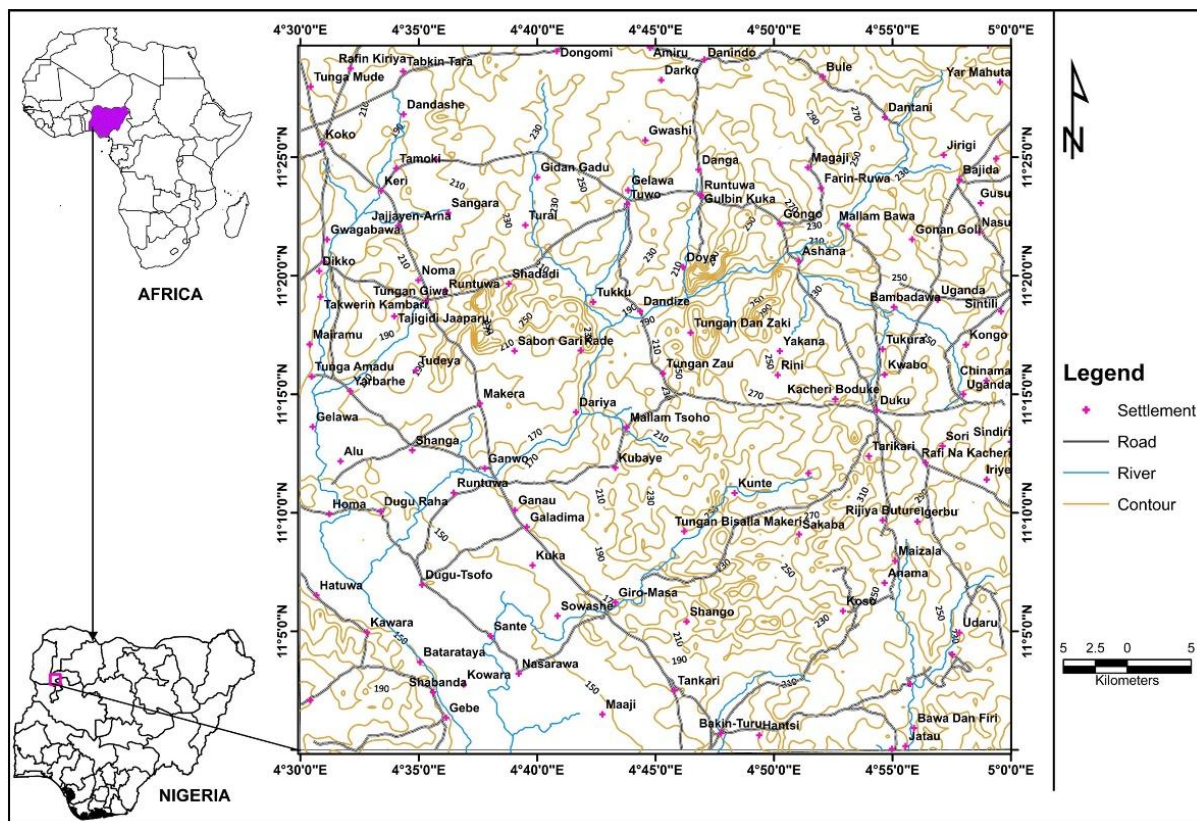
AFRICA

NIGERIA

4°30'0"E 4°35'0"E 4°40'0"E 4°45'0"E 4°50'0"E 4°55'0"E 5°0'0"E

11°25'0"N
11°20'0"N
11°15'0"N
11°10'0"N
11°5'0"N

Rafin Kiriya
Tabkin-Tara
Dongomi
Amiru
Danindo
Tunga Mude
Darko
Bule
Yar Mahuta
Dandashe
Dantani
Gwashi
Koko
Jirigi
Tamoki
Gidan Gadu
Danga
Magaji
Bajida
Keri
Gelawa
Runtuwa
Farin-Ruwa
Gusu
Sangara
Tuwo
Gulbin Kuka
Jajjayen-Arna
Turai
Gongo
Mallam Bawa
Nasu
Gwagabawa
Ashana
Gonan Goli
Dikko
Noma
Doya
Tungan Giwa
Runtuwa
Shadadi
Uganda
Takwerin Kambari
Tukku
Dandize
Bambadawa
Sintili
Tajigidi Jaaparu
Tungan Dan Zaki
Mairamu
Sabon Gari Rade
Yakana
Tukura
Kongo
Tudeya
Rini
Kwabo
Tunga Amadu
Tungan Zau
Chinama
Yarbarhe
Kacheri Boduke
Uganda
Makera
Dariya
Duku
Gelawa
Mallam Tsoho
Sori
Sindiri
Shanga
Tarikari
Rafi Na Kacheri
Alu
Ganwo
Kubaye
Iriye
Runtuwa
Kunte
Homa
Dugu Raha
Ganau
Rijiya Buture
Igerbu
Galadima
Tungan Bisalla Makeri
Sakaba
Maizala
Kuka
Dugu-Tsofo
Anama
Hatuwa
Giro-Masa
Koso
Sowashe
Shango
Kawara
Sante
Udaru
Batarataya
Nasarawa
Kowara
Shabanda
Tankari
Maaji
Gebe
Bakin-Turu
Hantsi
Bawa Dan Firi
Jatau

210 230 250 270 290 310 190 170 150

N

Legend
Settlement
Road
River
Contour

5 2.5 0 5
Kilometers